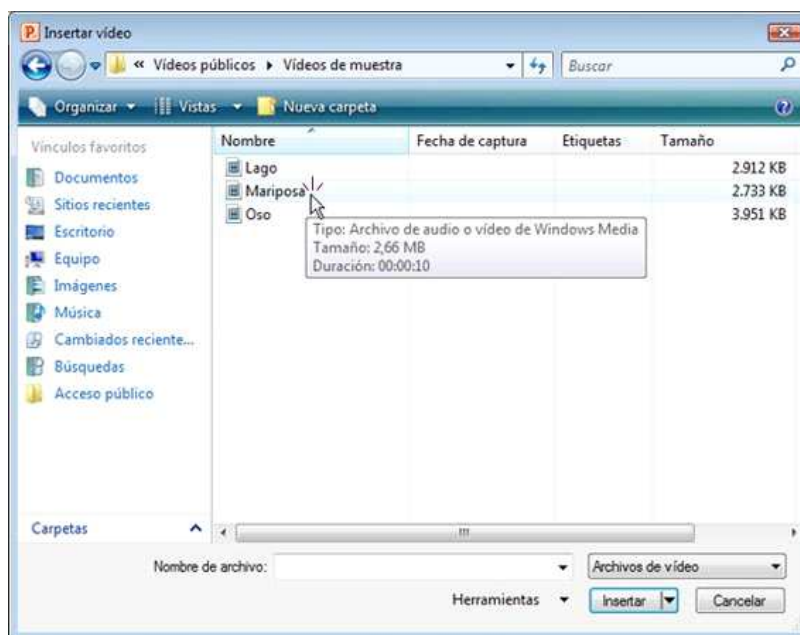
Insertar vídeo

« Vídeos públicos ▸ Vídeos de muestra

Buscar

Organizar ▾ Vistas ▾ Nueva carpeta

Vínculos favoritos

Documentos
Sitios recientes
Escritorio
Equipo
Imágenes
Música
Cambiados reciente...
Búsquedas
Acceso público

| Nombre | Fecha de captura | Etiquetas | Tamaño |
|---|---|---|---|
| Lago | | | 2.912 KB |
| Mariposa | | | 2.733 KB |
| Oso | | | 3.951 KB |

Tipo: Archivo de audio o vídeo de Windows Media
Tamaño: 2,66 MB
Duración: 00:00:10

Carpetas

Nombre de archivo:

Archivos de vídeo

Herramientas ▾

Insertar

Cancelar